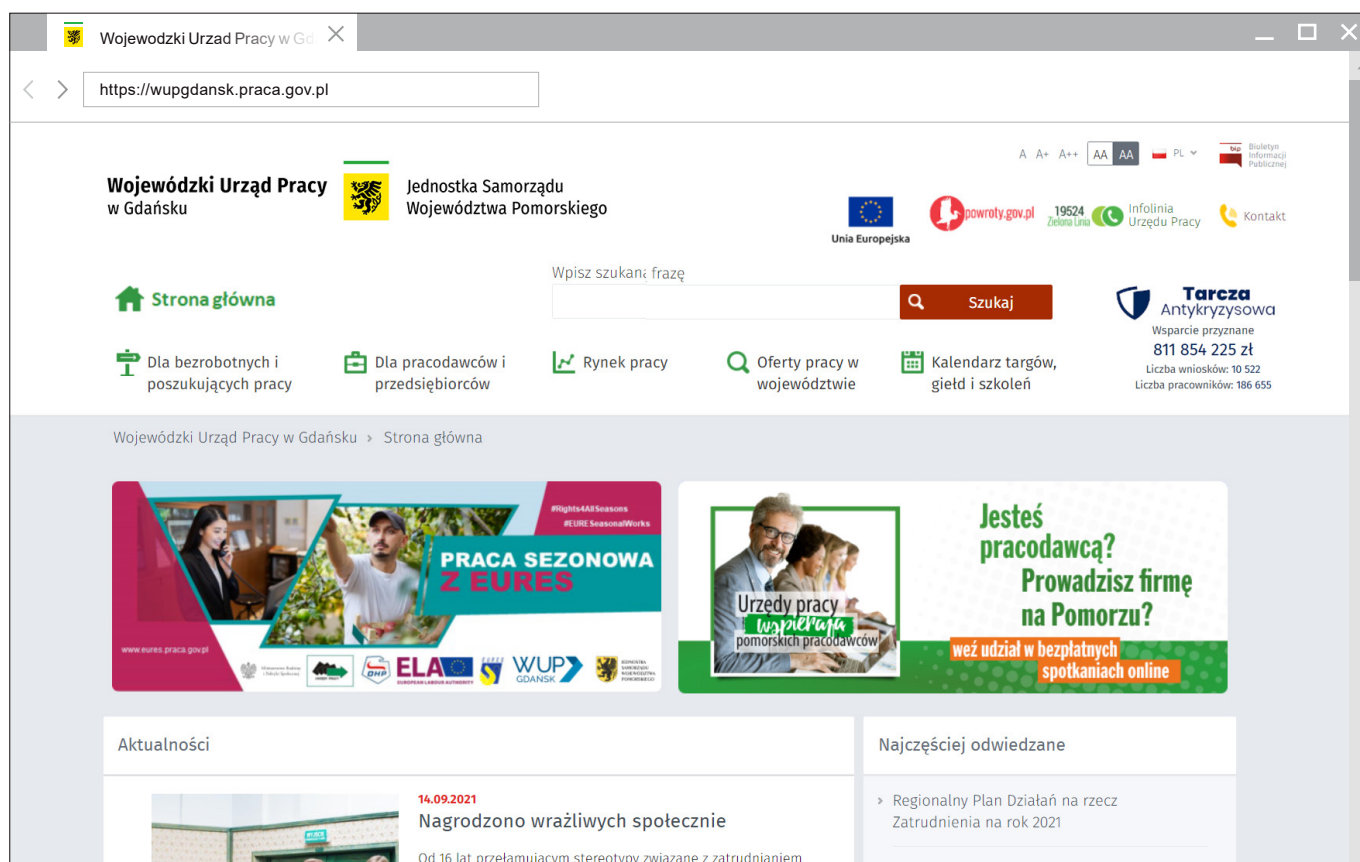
Wojewodzki Urzad Pracy w Gd

https://wupgdansk.praca.gov.pl

A A+ A++ AA AA PL Biuletyn Informacji Publicznej

Wojewódzki Urząd Pracy w Gdańsku

Jednostka Samorządu Województwa Pomorskiego

Unia Europejska powroty.gov.pl 19524 Zielona Linia Infolinia Urzędu Pracy Kontakt

Strona główna

Wpisz szukaną frazę

Szukaj

Tarcza Antykryzysowa
Wsparcie przyznane
811 854 225 zł
Liczba wniosków: 10 522
Liczba pracowników: 186 655

Dla bezrobotnych i poszukujących pracy

Dla pracodawców i przedsiębiorców

Rynek pracy

Oferty pracy w województwie

Kalendarz targów, giełd i szkoleń

Wojewódzki Urząd Pracy w Gdańsku › Strona główna

#Rights4AllSeasons
#EURESeasonalWorks
PRACA SEZONOWA Z EURES
www.eures.praca.gov.pl
OHP ELA EUROPEAN LABOUR AUTHORITY EURES WUP GDANSK

Urzędy pracy wspierają pomorskich pracodawców
Jesteś pracodawcą? Prowadzisz firmę na Pomorzu?
weź udział w bezpłatnych spotkaniach online

Aktualności

14.09.2021
Nagrodzono wrażliwych społecznie

Od 16 lat przełamującym stereotypy związane z zatrudnianiem

Najczęściej odwiedzane

Regionalny Plan Działań na rzecz Zatrudnienia na rok 2021